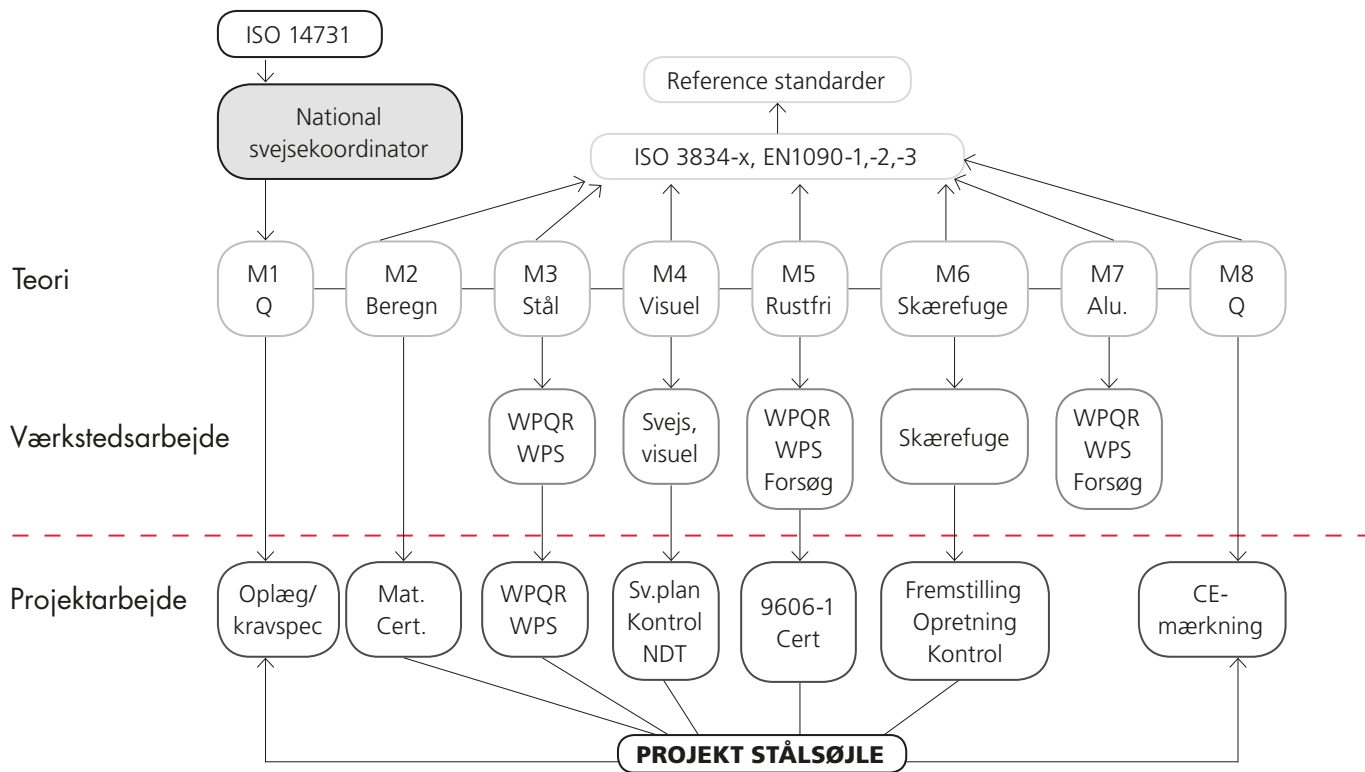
ISO 14731

National svejsekoordinator

Reference standarder

ISO 3834-x, EN1090-1,-2,-3

Teori

M1 Q

M2 Beregn

M3 Stål

M4 Visuel

M5 Rustfri

M6 Skærefuge

M7 Alu.

M8 Q

Værkstedsarbejde

WPQR WPS

Svejs, visuel

WPQR WPS Forsøg

Skærefuge

WPQR WPS Forsøg

Projektarbejde

Oplæg/ kravspec

Mat. Cert.

WPQR WPS

Sv.plan Kontrol NDT

9606-1 Cert

Fremstilling Opretning Kontrol

CE-mærkning

PROJEKT STÅLSØJLE